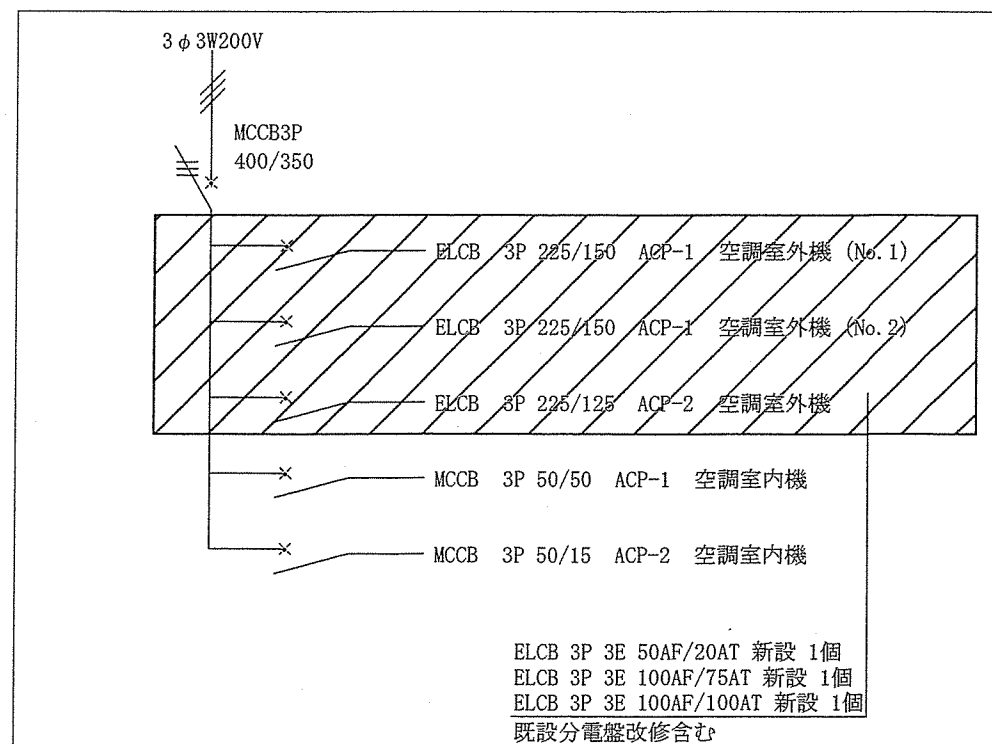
3 $\phi$ 3W200V

MCCB3P
400/350

ELCB 3P 225/150 ACP-1 空調室外機 (No. 1)

ELCB 3P 225/150 ACP-1 空調室外機 (No. 2)

ELCB 3P 225/125 ACP-2 空調室外機

MCCB 3P 50/50 ACP-1 空調室内機

MCCB 3P 50/15 ACP-2 空調室内機

ELCB 3P 3E 50AF/20AT 新設 1個
ELCB 3P 3E 100AF/75AT 新設 1個
ELCB 3P 3E 100AF/100AT 新設 1個
既設分電盤改修含む